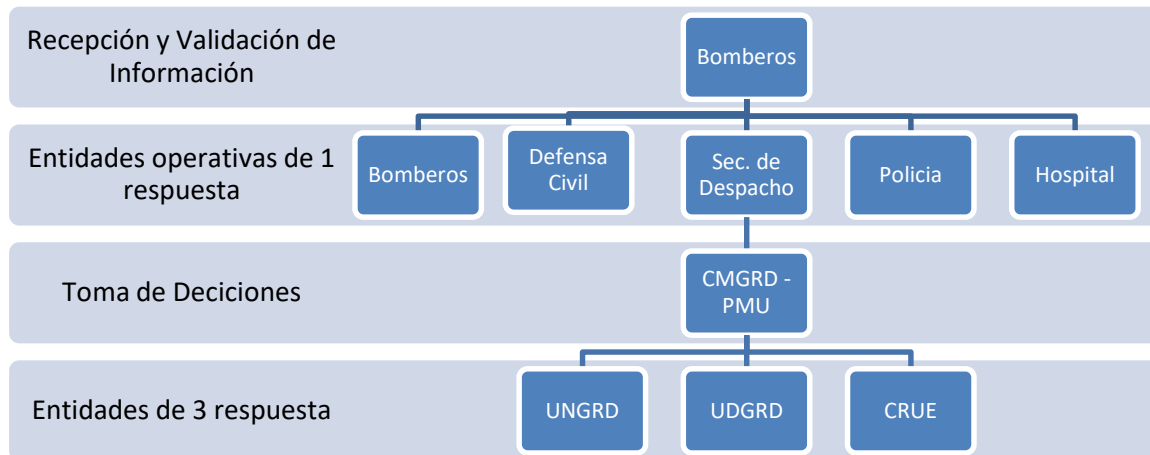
Recepción y Validación de Información

Bomberos

Entidades operativas de 1 respuesta

Bomberos

Defensa Civil

Sec. de Despacho

Policia

Hospital

Toma de Deciciones

CMGRD - PMU

Entidades de 3 respuesta

UNGRD

UDGRD

CRUE